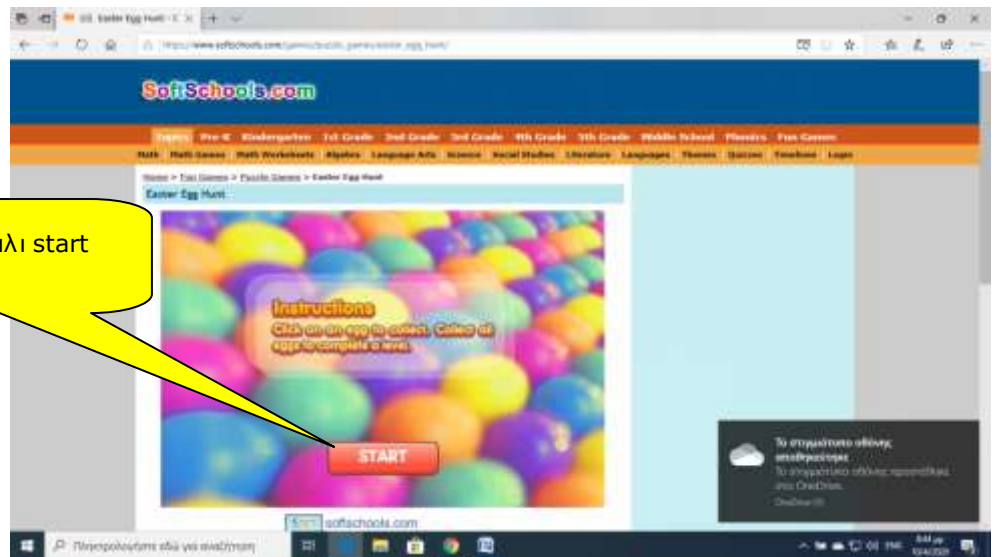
Easter Egg Hunt

https://www.softschools.com/games/puzzle_games/easter_egg_hunt/

SoftSchools.com

Topics Pre-K Kindergarten 1st Grade 2nd Grade 3rd Grade 4th Grade 5th Grade Middle School Phonics Fun Games

Math Math Games Math Worksheets Algebra Language Arts Science Social Studies Literature Languages Themes Quizzes Timelines Login

Home > Fun Games > Puzzle Games > Easter Egg Hunt

Easter Egg Hunt

ωλι start

Instructions

Click on an egg to collect. Collect all eggs to complete a level.

START

softschools.com

Το στιγμιότυπο οθόνης αποθηκεύτηκε

Το στιγμιότυπο οθόνης προστέθηκε στο OneDrive.

OneDrive

Πληκτρολογήστε εδώ για αναζήτηση

ENG